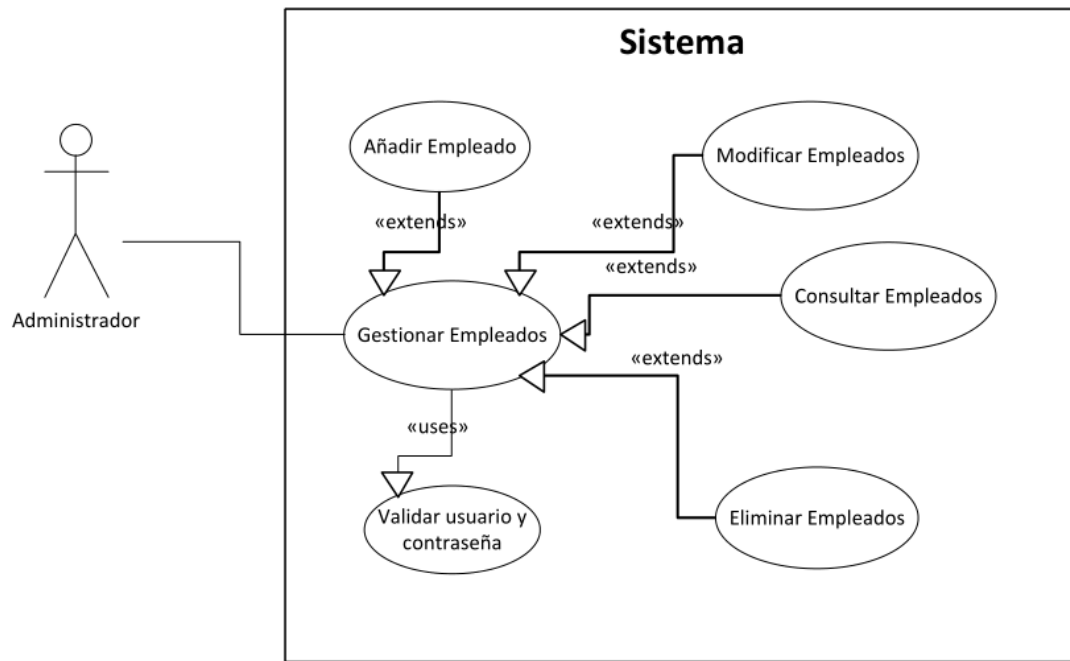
Sistema

Administrador

Añadir Empleado

Modificar Empleados

«extends»

«extends»

«extends»

Consultar Empleados

Gestionar Empleados

«extends»

«uses»

Validar usuario y contraseña

Eliminar Empleados